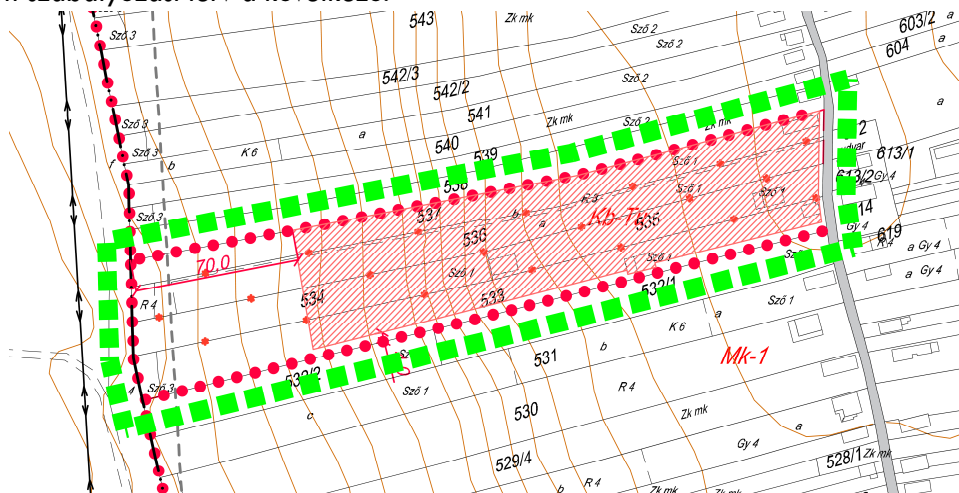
543
Zk mk
603/2
a
Sző 3
Sző 2
Sző 2
604
542/3
Sző 2
542/2
a
541
Zk mk
Sző 3
Zk mk
a
Sző 3
540
Sző 3
612
udvar
613/1
K 6
539
b
Sző 1
Sző 3
Sző 1
613/2
Gy 4
538
Sző 1
Kb-Tk
537
b
K 3
614
Sző 3
536
535
a
Gy 4
619
a
Gy 4
70,0
Sző 1
a
Gy 4
R 4
534
533
532/1
Sző 1
K 6
a
Sző 1
b
531
Mk-1
Sző 3
530/2
Sző 1
R 4
c
530
Zk mk
a
Gy 4
529/4
528/1
Zk mk
R 4
Zk mk
Zk mk